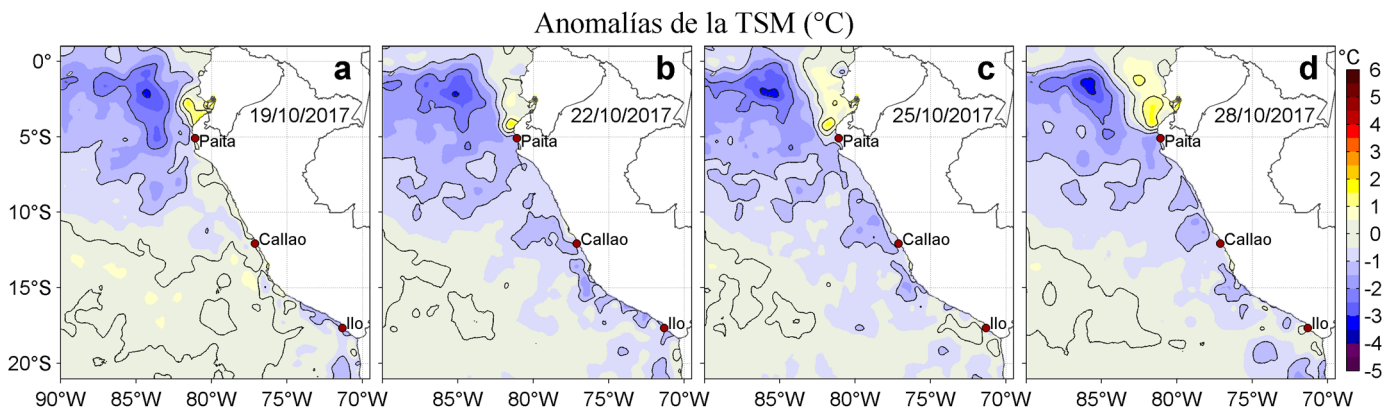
Anomalías de la TSM (°C)

a
19/10/2017
Paita
Callao
Ilo

b
22/10/2017
Paita
Callao
Ilo

c
25/10/2017
Paita
Callao
Ilo

d
28/10/2017
Paita
Callao
Ilo

0°
5°S
10°S
15°S
20°S

90°W 85°W 80°W 75°W 70°W
85°W 80°W 75°W 70°W
85°W 80°W 75°W 70°W
85°W 80°W 75°W 70°W

°C
6
5
4
3
2
1
0
-1
-2
-3
-4
-5